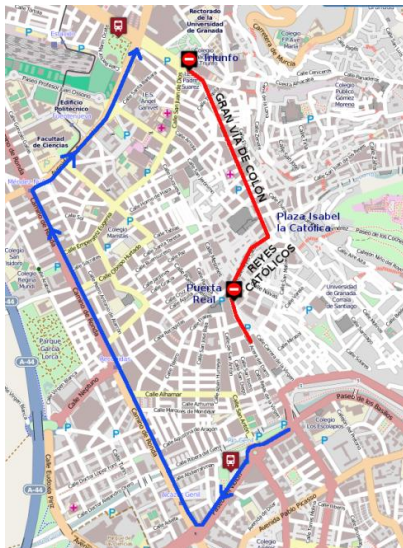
Rectorado de la Universidad de Granada
Triunfo
GRAN VÍA DE COLÓN
REYES CATÓLICOS
Plaza Isabel la Católica
Puerta Real
Edificio Politécnico
Facultad de Ciencias
Colegio San Isidoro
Parque García Lorca
Universidad de Granada
Camino de Ronda
Calle Alhamar
Carretera de Murcia
Colegio Público Gómez Moreno
Paseo de los Basilios
Colegio Los Escolapios
Calle Emperatriz Eugenia
Calle Recogidas
Calle Pedro Antonio de Alarcón
Calle Neptuno
Calle Arabial
Acera del Darro
Avenida Pablo Picasso
A-44
P
Padre Suárez
Calle San Antón
Calle Mesones